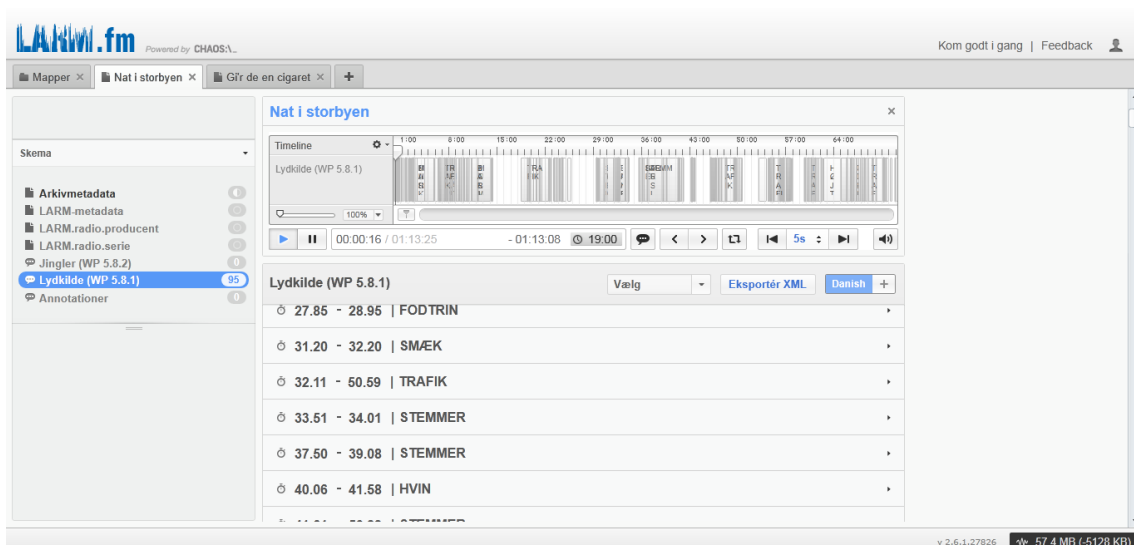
LARM.fm Powered by CHAOS:\_

Kom godt i gang | Feedback

Mapper × Nat i storbyen × Gi'r de en cigaret × +

Skema

Arkivmetadata
LARM-metadata
LARM.radio.producent
LARM.radio.serie
Jingler (WP 5.8.2) 0
Lydkilde (WP 5.8.1) 95
Annotationer 0

Nat i storbyen ×

Timeline

1:00 8:00 15:00 22:00 29:00 36:00 43:00 50:00 57:00 64:00

Lydkilde (WP 5.8.1)

100%

00:00:16 / 01:13:25 - 01:13:08 19:00 5s

Lydkilde (WP 5.8.1) Vælg Eksportér XML Danish +

27.85 - 28.95 | FODTRIN

31.20 - 32.20 | SMÆK

32.11 - 50.59 | TRAFIK

33.51 - 34.01 | STEMMER

37.50 - 39.08 | STEMMER

40.06 - 41.58 | HVIN

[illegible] | STEMMER

v 2.6.1.27826 57.4 MB (-5128 KB)